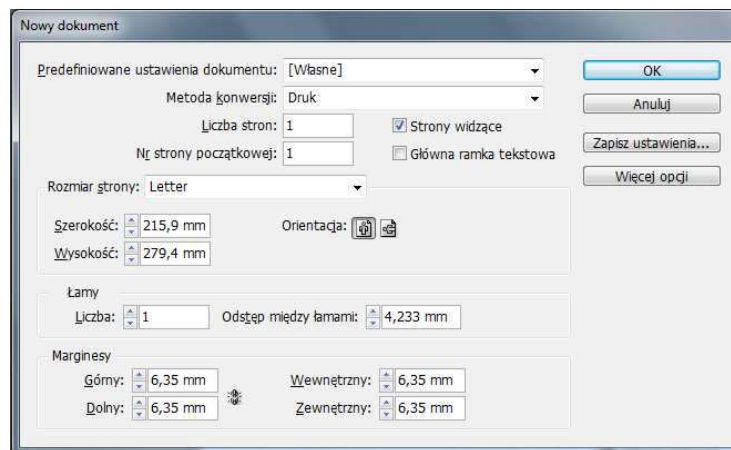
Nowy dokument

Predefiniowane ustawienia dokumentu: [Własne]

Metoda konwersji: Druk

Liczba stron: 1

Strony widzące

Nr strony początkowej: 1

Główna ramka tekstowa

OK

Anuluj

Zapisz ustawienia...

Więcej opcji

Rozmiar strony: Letter

Szerokość: 215,9 mm

Wysokość: 279,4 mm

Orientacja:

Łamy

Liczba: 1

Odstęp między łamami: 4,233 mm

Marginesy

Górny: 6,35 mm

Dolny: 6,35 mm

Wewnętrzny: 6,35 mm

Zewnętrzny: 6,35 mm